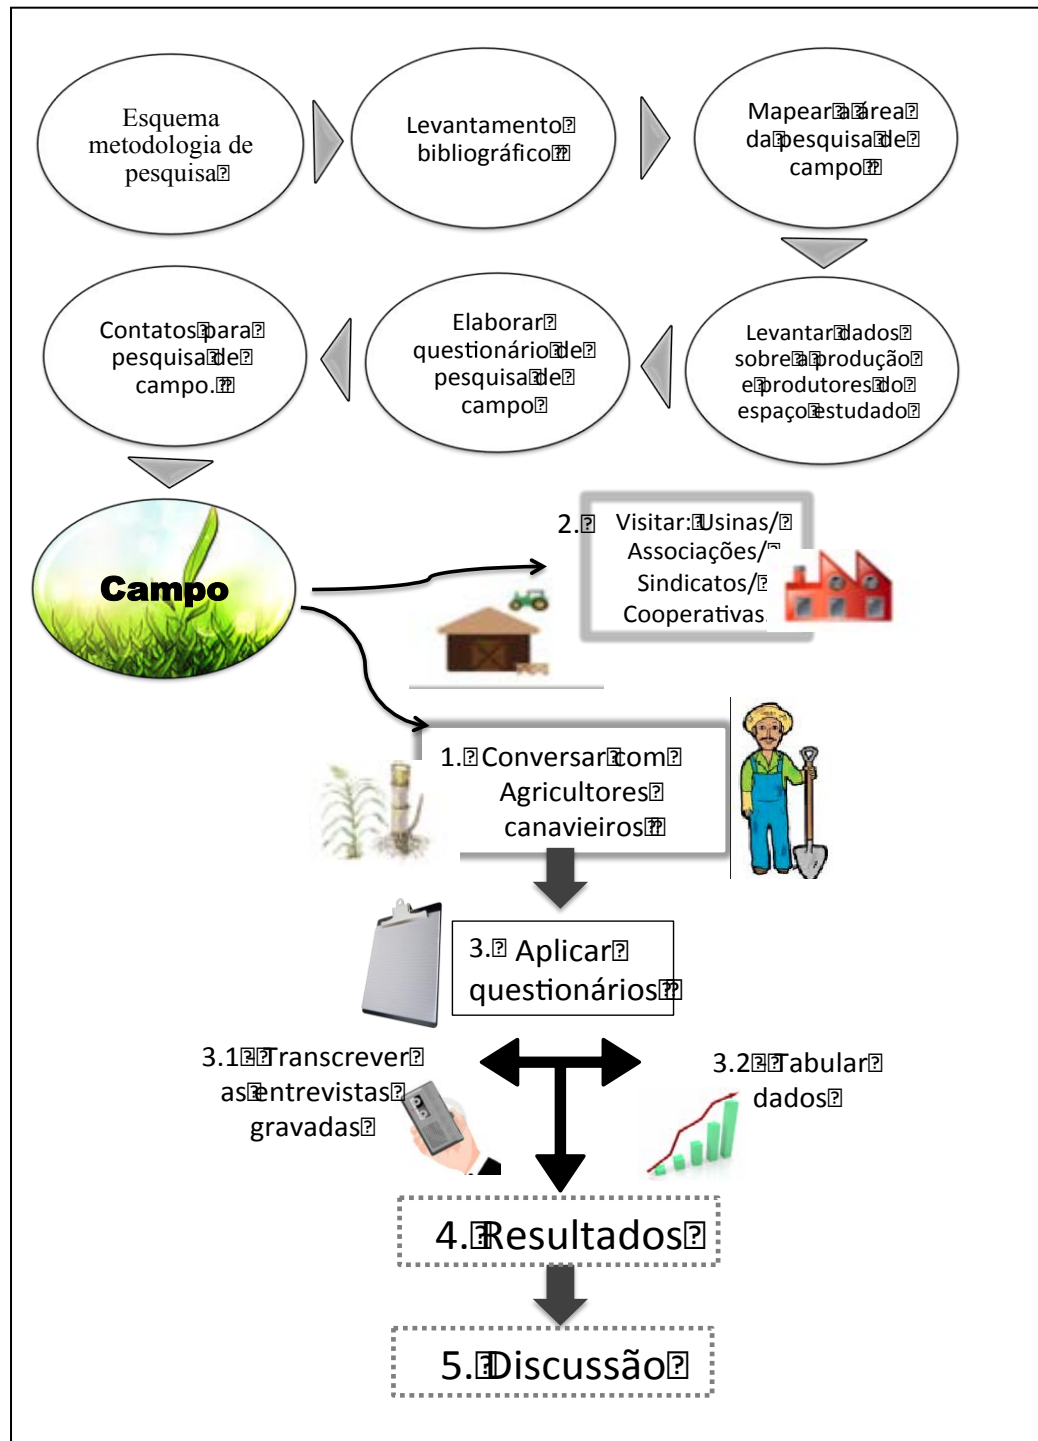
Esquema metodologia de pesquisa

Levantamento bibliográfico

Mapear a área da pesquisa de campo

Levantar dados sobre a produção e produtores do espaço estudado

Elaborar questionário de pesquisa de campo

Contatos para pesquisa de campo.

Campo

2. Visitar: Usinas/ Associações/ Sindicatos/ Cooperativas

1. Conversar com Agricultores canavieiros

3. Aplicar questionários

3.1 Transcrever as entrevistas gravadas

3.2 Tabular dados

4. Resultados

5. Discussão